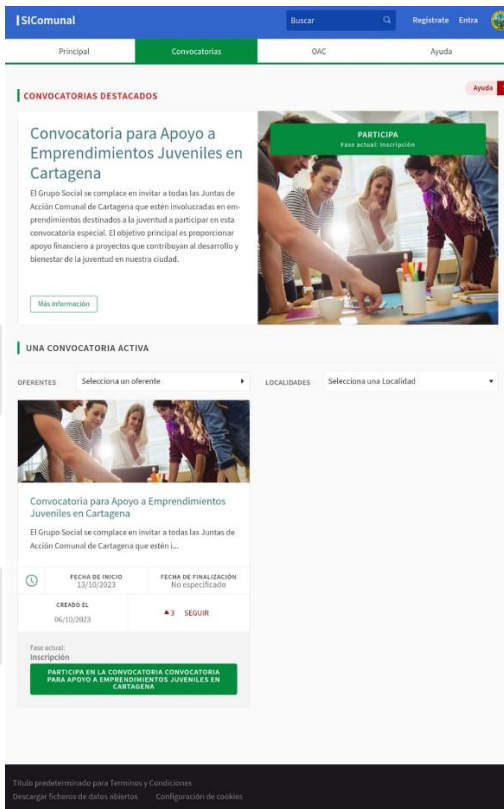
SIComunal

Buscar

Registrate Entra

Principal

Convocatorias

OAC

Ayuda

CONVOCATORIAS DESTACADOS

Ayuda

Convocatoria para Apoyo a Emprendimientos Juveniles en Cartagena

El Grupo Social se complace en invitar a todas las Juntas de Acción Comunal de Cartagena que estén involucradas en emprendimientos destinados a la juventud a participar en esta convocatoria especial. El objetivo principal es proporcionar apoyo financiero a proyectos que contribuyan al desarrollo y bienestar de la juventud en nuestra ciudad.

Más información

PARTICIPA
Fase actual: Inscripción

UNA CONVOCATORIA ACTIVA

OFERENTES

Selecciona un oferente

LOCALIDADES

Selecciona una Localidad

Convocatoria para Apoyo a Emprendimientos Juveniles en Cartagena

El Grupo Social se complace en invitar a todas las Juntas de Acción Comunal de Cartagena que estén i...

FECHA DE INICIO
13/10/2023

FECHA DE FINALIZACIÓN
No especificado

CREADO EL
06/10/2023

3 SEGUIR

Fase actual:
Inscripción

PARTICIPA EN LA CONVOCATORIA CONVOCATORIA PARA APOYO A EMPRENDIMIENTOS JUVENILES EN CARTAGENA

Titulo predeterminado para Terminos y Condiciones

Descargar ficheros de datos abiertos

Configuración de cookies